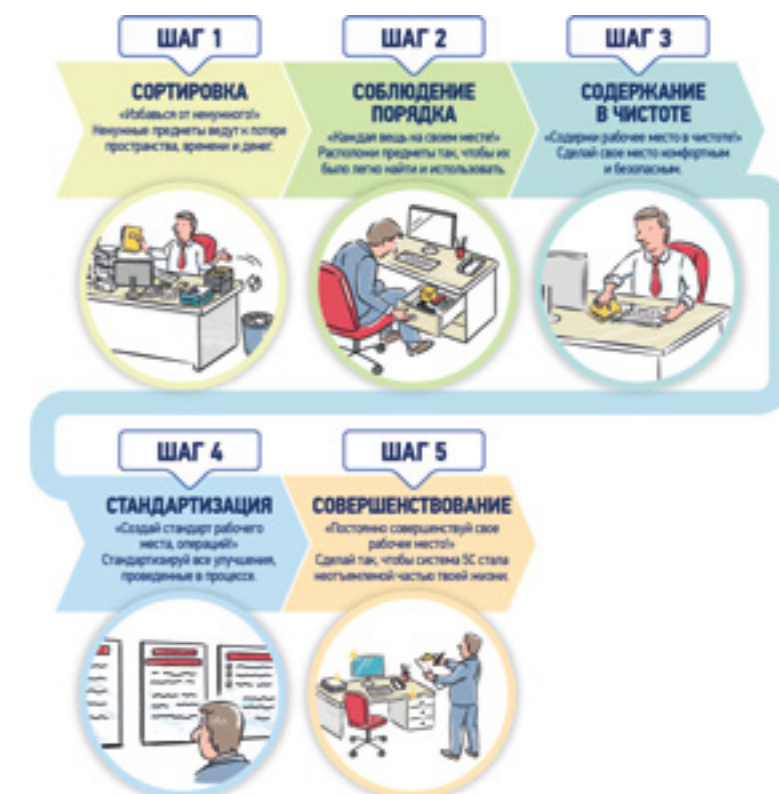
ШАГ 1

СОРТИРОВКА
«Избавься от ненужного!»
Ненужные предметы ведут к потере пространства, времени и денег.

ШАГ 2

СОБЛЮДЕНИЕ ПОРЯДКА
«Каждая вещь на своем месте!»
Расположи предметы так, чтобы их было легко найти и использовать.

ШАГ 3

СОДЕРЖАНИЕ В ЧИСТОТЕ
«Содержи рабочее место в чистоте!»
Сделай свое место комфортным и безопасным.

ШАГ 4

СТАНДАРТИЗАЦИЯ
«Создай стандарт рабочего места, операций!»
Стандартизируй все улучшения, проведенные в процессе.

ШАГ 5

СОВЕРШЕНСТВОВАНИЕ
«Постоянно совершенствуй свое рабочее место!»
Сделай так, чтобы система 5С стала неотъемлемой частью твоей жизни.